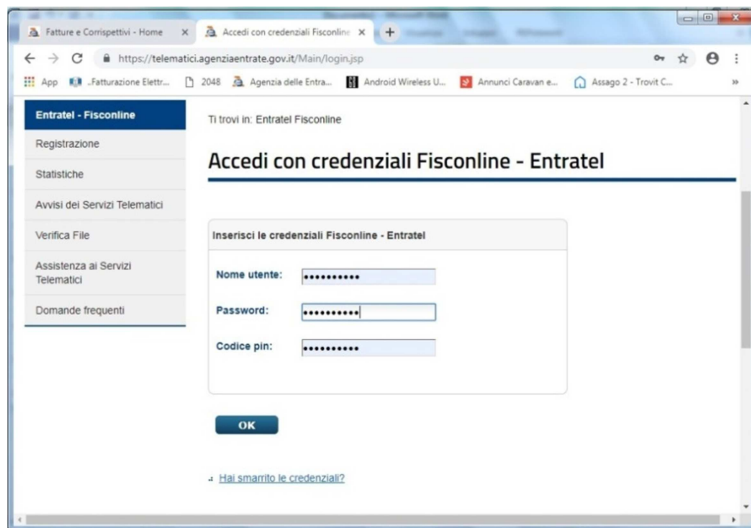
Fatture e Corrispettivi - Home ×
Accedi con credenziali Fisconline ×
+
https://telematici.agenziaentrate.gov.it/Main/login.jsp
App .Fatturazione Elettr... 2048 Agenzia delle Entra... Android Wireless U... Annunci Caravan e... Assago 2 - Trovit C... »

Entratel - Fisconline
Registrazione
Statistiche
Avvisi dei Servizi Telematici
Verifica File
Assistenza ai Servizi Telematici
Domande frequenti

Ti trovi in: Entratel Fisconline

Accedi con credenziali Fisconline - Entratel

Inserisci le credenziali Fisconline - Entratel

Nome utente: ••••••••••

Password: ••••••••••

Codice pin: ••••••••••

OK

Hai smarrito le credenziali?